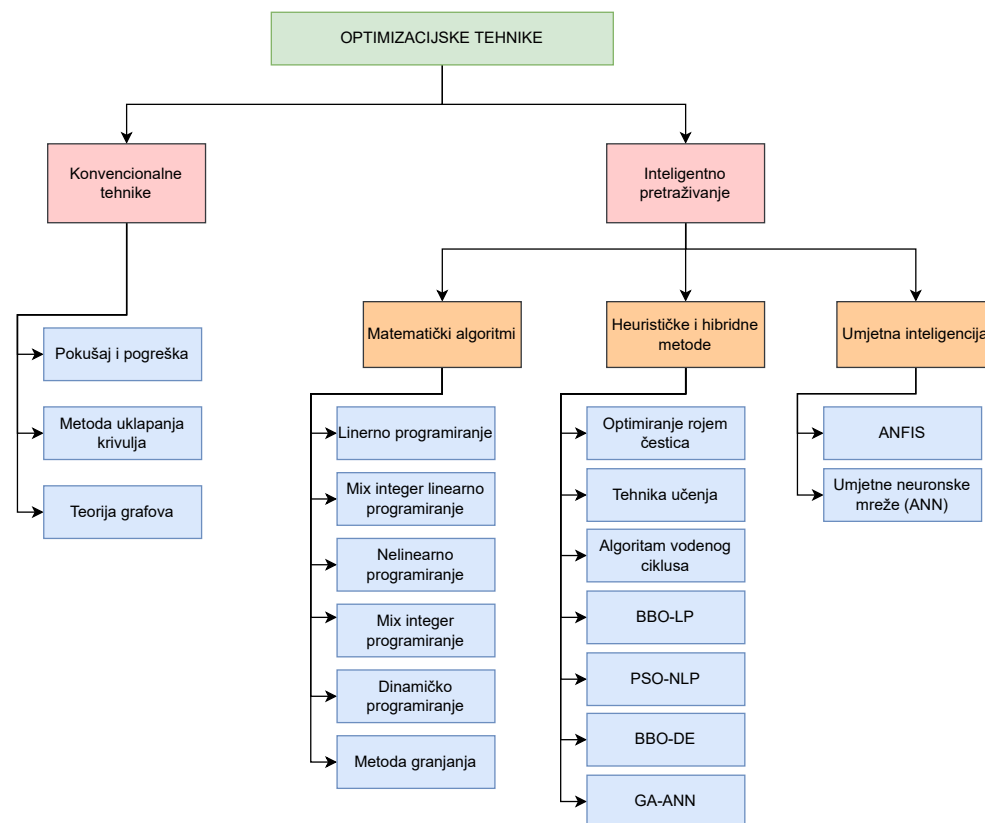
OPTIMIZACIJSKE TEHNIKE

Konvencionalne tehnike

Pokušaj i pogreška

Metoda uklapanja krivulja

Teorija grafova

Inteligentno pretraživanje

Matematički algoritmi

Linerno programiranje

Mix integer linearno programiranje

Nelinearno programiranje

Mix integer programiranje

Dinamičko programiranje

Metoda granjanja

Heurističke i hibridne metode

Optimiranje rojem čestica

Tehnika učenja

Algoritam vodenog ciklusa

BBO-LP

PSO-NLP

BBO-DE

GA-ANN

Umjetna inteligencija

ANFIS

Umjetne neuronske mreže (ANN)